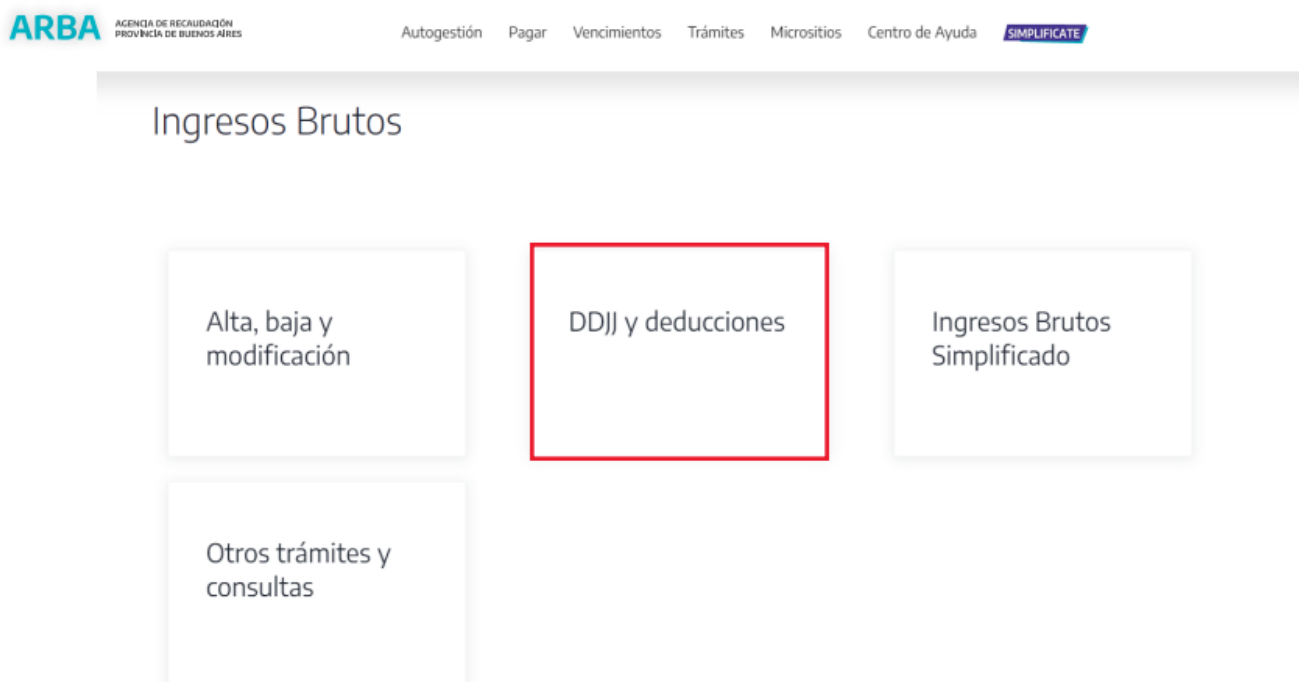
ARBA AGENCIA DE RECAUDACIÓN PROVINCIA DE BUENOS AIRES

Autogestión Pagar Vencimientos Trámites Micrositios Centro de Ayuda SIMPLIFICATE

Ingresos Brutos

Alta, baja y modificación

DDJJ y deducciones

Ingresos Brutos Simplificado

Otros trámites y consultas